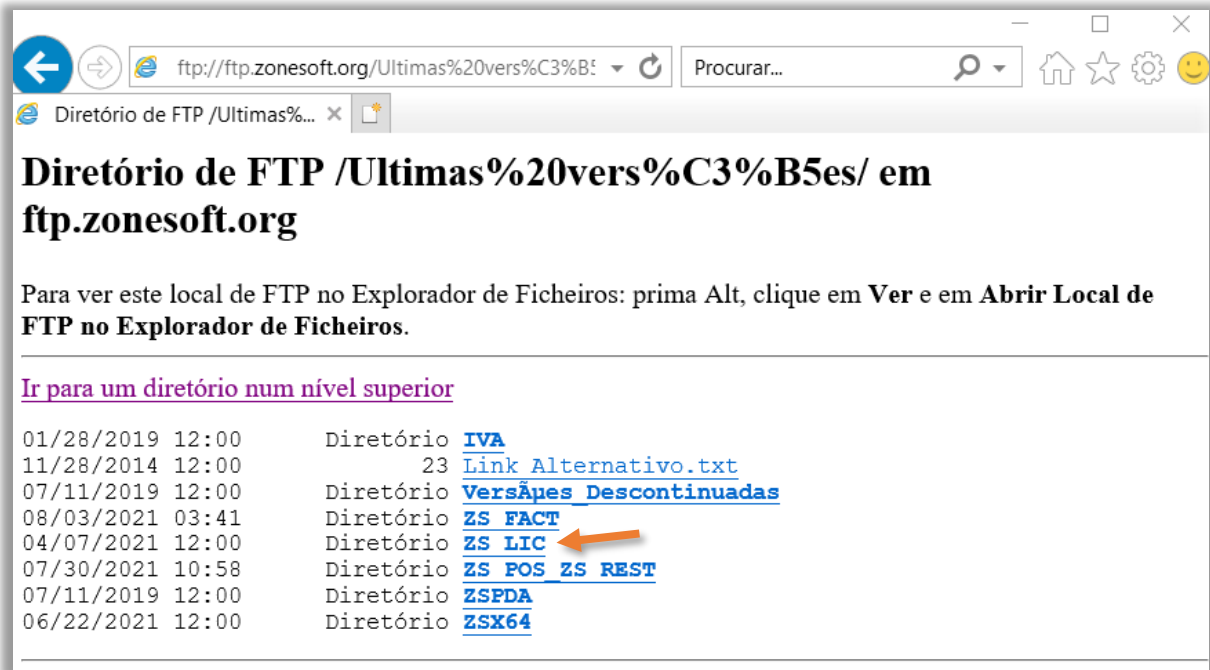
ftp://ftp.zonesoft.org/Ultimas%20vers%C3%B5

Procurar...

Diretório de FTP /Ultimas%...

# Diretório de FTP /Ultimas%20vers%C3%B5es/ em ftp.zonesoft.org

Para ver este local de FTP no Explorador de Ficheiros: prima Alt, clique em **Ver** e em **Abrir Local de FTP no Explorador de Ficheiros**.

Ir para um diretório num nível superior

01/28/2019 12:00 Diretório **IVA**
11/28/2014 12:00 23 Link Alternativo.txt
07/11/2019 12:00 Diretório **VersÃµes_Descontinuadas**
08/03/2021 03:41 Diretório **ZS FACT**
04/07/2021 12:00 Diretório **ZS LIC**
07/30/2021 10:58 Diretório **ZS POS_ZS REST**
07/11/2019 12:00 Diretório **ZSPDA**
06/22/2021 12:00 Diretório **ZSX64**